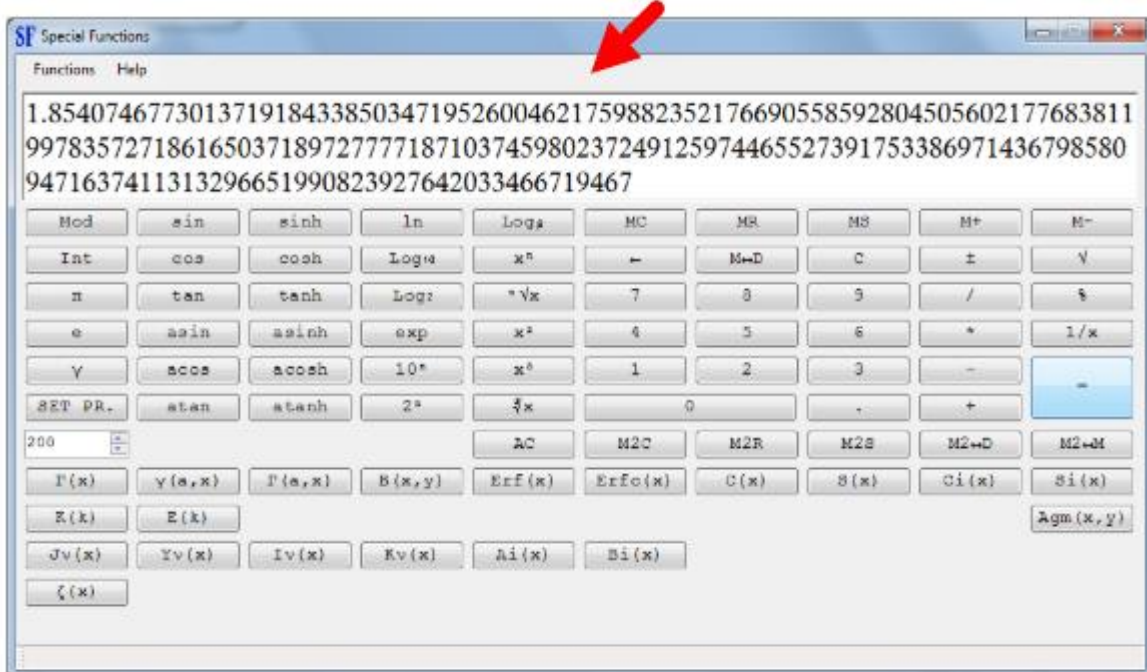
SF Special Functions

Functions Help

1.85407467730137191843385034719526004621759882352176690558592804505602177683811997835727186165037189727777187103745980237249125974465527391753386971436798580947163741131329665199082392764203346671946 7

| Mod | sin | sinh | ln | Log$_a$ | MC | MR | MS | M+ | M- |
|---|---|---|---|---|---|---|---|---|---|
| Int | cos | cosh | Log$_{10}$ | $x^n$ | ← | M↔D | C | ± | √ |
| π | tan | tanh | Log$_2$ | $\sqrt[n]{x}$ | 7 | 8 | 9 | / | % |
| e | asin | asinh | exp | $x^2$ | 4 | 5 | 6 | * | 1/x |
| γ | acos | acosh | $10^x$ | $x^3$ | 1 | 2 | 3 | - | = |
| SET PR. | atan | atanh | $2^x$ | $\sqrt[3]{x}$ | 0 | | . | + | |
| 200 | | | | AC | M2C | M2R | M2S | M2↔D | M2↔M |
| Γ(x) | γ(a,x) | Γ(a,x) | B(x,y) | Erf(x) | Erfc(x) | C(x) | S(x) | Ci(x) | Si(x) |
| K(k) | E(k) | | | | | | | | Agm(x,y) |
| Jv(x) | Yv(x) | Iv(x) | Kv(x) | Ai(x) | Bi(x) | | | | |
| ζ(x) | | | | | | | | | |